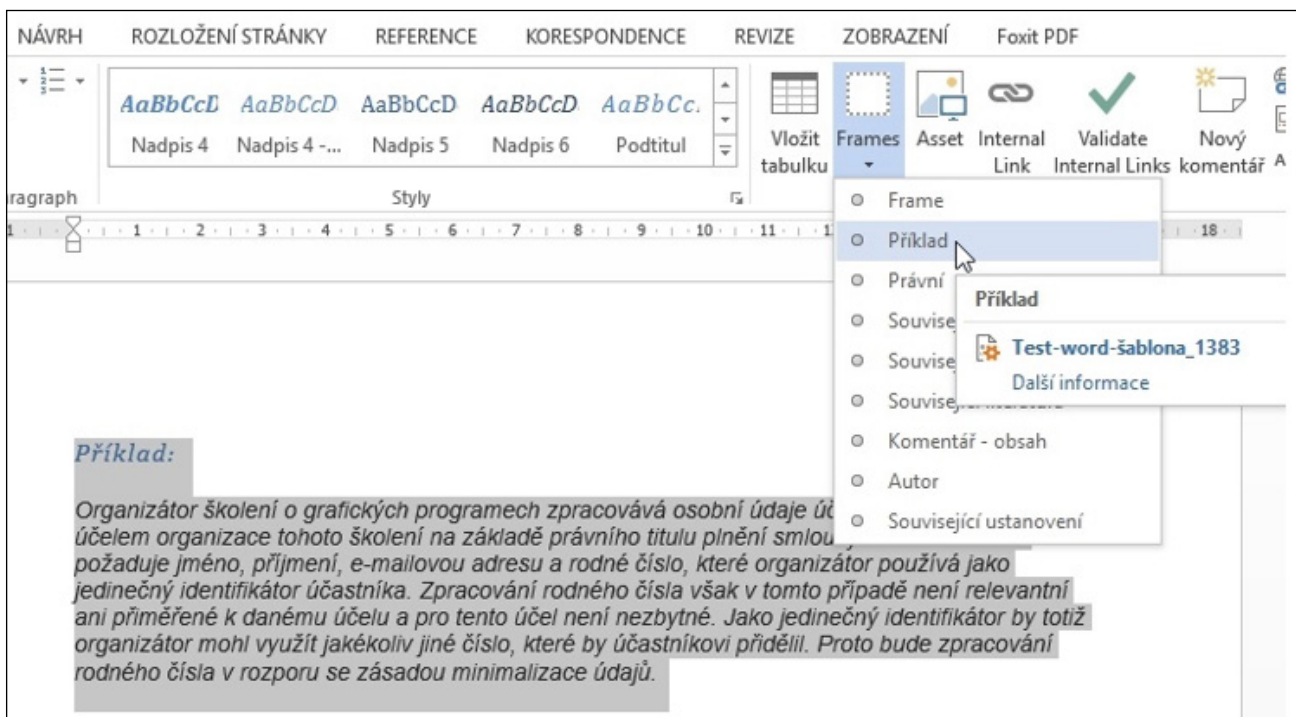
NÁVRH ROZLOŽENÍ STRÁNKY REFERENCE KORESPONDENCE REVIZE ZOBRAZENÍ Foxit PDF

AaBbCcD AaBbCcD AaBbCcD AaBbCcD AaBbCc.
Nadpis 4 Nadpis 4 -... Nadpis 5 Nadpis 6 Podtitul

aragraph Styly

Vložit tabulku Frames Asset Internal Link Validate Internal Links Nový komentář

1 2 3 4 5 6 7 8 9 10 11 18

Frame
Příklad
Právní
Souvise
Souvise
Souvise
Komentář - obsah
Autor
Související ustanovení

Příklad
Test-word-šablona_1383
Další informace

Příklad:

Organizátor školení o grafických programech zpracovává osobní údaje úč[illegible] účelem organizace tohoto školení na základě právního titulu plnění smlou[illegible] požaduje jméno, příjmení, e-mailovou adresu a rodné číslo, které organizátor používá jako jedinečný identifikátor účastníka. Zpracování rodného čísla však v tomto případě není relevantní ani přiměřené k danému účelu a pro tento účel není nezbytné. Jako jedinečný identifikátor by totiž organizátor mohl využít jakékoliv jiné číslo, které by účastníkovi přidělil. Proto bude zpracování rodného čísla v rozporu se zásadou minimalizace údajů.